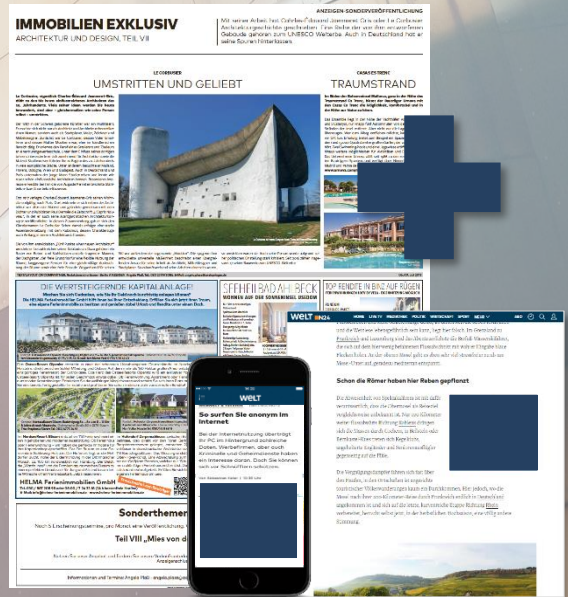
ANZEIGEN-SONDERVERÖFFENTLICHUNG

IMMOBILIEN EXKLUSIV

ARCHITEKTUR UND DESIGN, TEIL VII

Mit seinen Arbeiten hat Corbusier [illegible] Gebäude gehören zum UNESCO Welterbe. Auch in Deutschland hat er seine Spuren hinterlassen.

LE CORBUSIER

UMSTRITTEN UND GELIEBT

CASAS ETRENC

TRAUMSTRAND

DIE WERTSTEIGERNDE KAPITALANLAGE!

SEEHEILBAD AHLBECK

TOP FERIENDE IN BINZ AUF RÜGEN

HELMA Ferienimmobilien GmbH

Sonderthemen

Teil VIII „Mies von d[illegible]

WELT

So surfen Sie anonym im Internet

WELT

Schon die Römer haben hier Reben gepflanzt